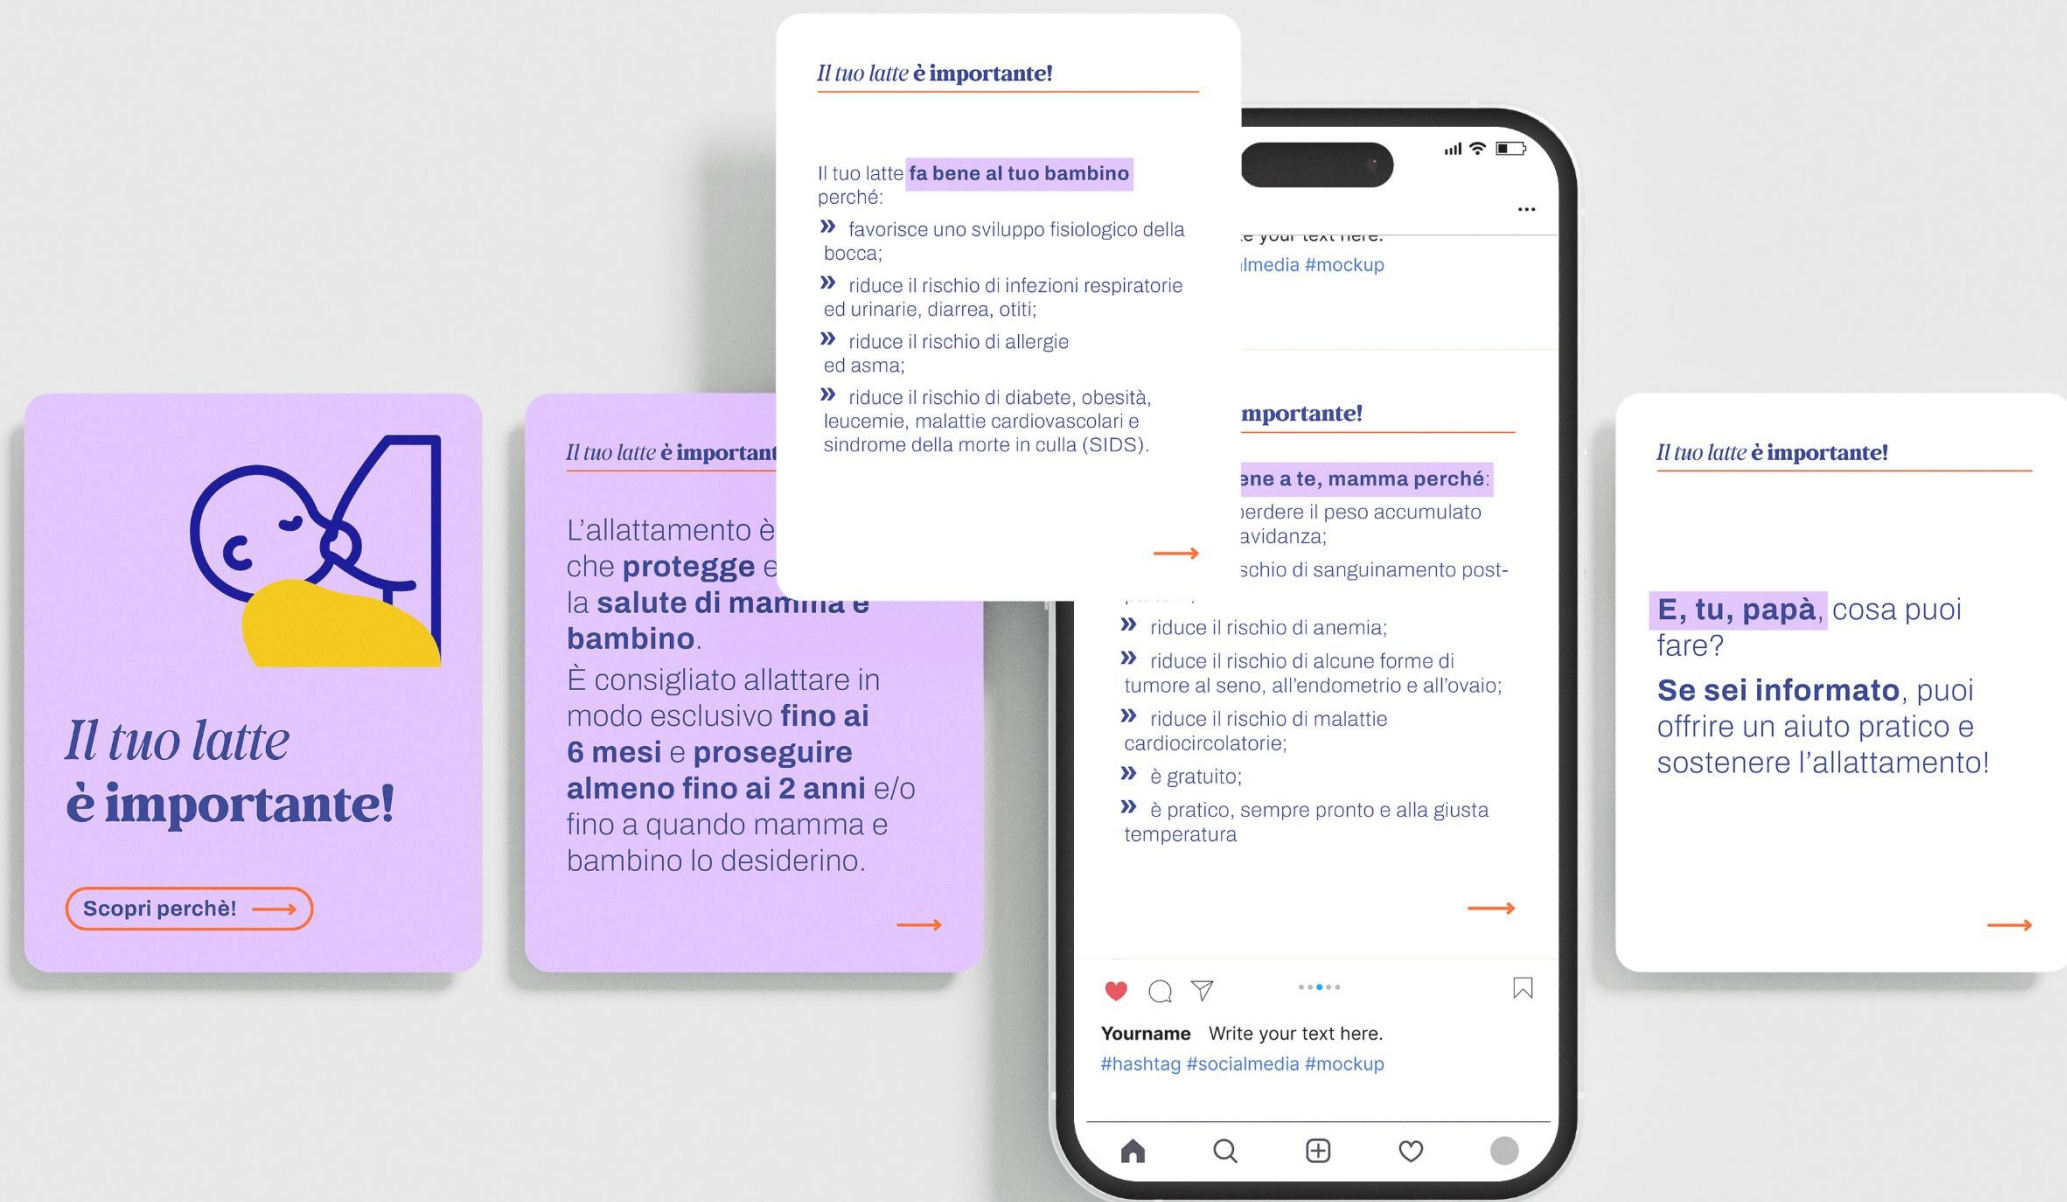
Il tuo latte è importante!

Scopri perchè!

Il tuo latte è importan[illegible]

L'allattamento è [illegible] che protegge e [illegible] la salute di mamma e bambino. È consigliato allattare in modo esclusivo fino ai 6 mesi e proseguire almeno fino ai 2 anni e/o fino a quando mamma e bambino lo desiderino.

Il tuo latte è importante!

Il tuo latte fa bene al tuo bambino perché:

» favorisce uno sviluppo fisiologico della bocca;

» riduce il rischio di infezioni respiratorie ed urinarie, diarrea, otiti;

» riduce il rischio di allergie ed asma;

» riduce il rischio di diabete, obesità, leucemie, malattie cardiovascolari e sindrome della morte in culla (SIDS).

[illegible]e your text here.
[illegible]lmedia #mockup

...

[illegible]mportante!

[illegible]ene a te, mamma perché:

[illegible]erdere il peso accumulato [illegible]avidanza;

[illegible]schio di sanguinamento post-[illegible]

» riduce il rischio di anemia;

» riduce il rischio di alcune forme di tumore al seno, all'endometrio e all'ovaio;

» riduce il rischio di malattie cardiocircolatorie;

» è gratuito;

» è pratico, sempre pronto e alla giusta temperatura

Yourname Write your text here.
#hashtag #socialmedia #mockup

Il tuo latte è importante!

E, tu, papà, cosa puoi fare?

Se sei informato, puoi offrire un aiuto pratico e sostenere l'allattamento!